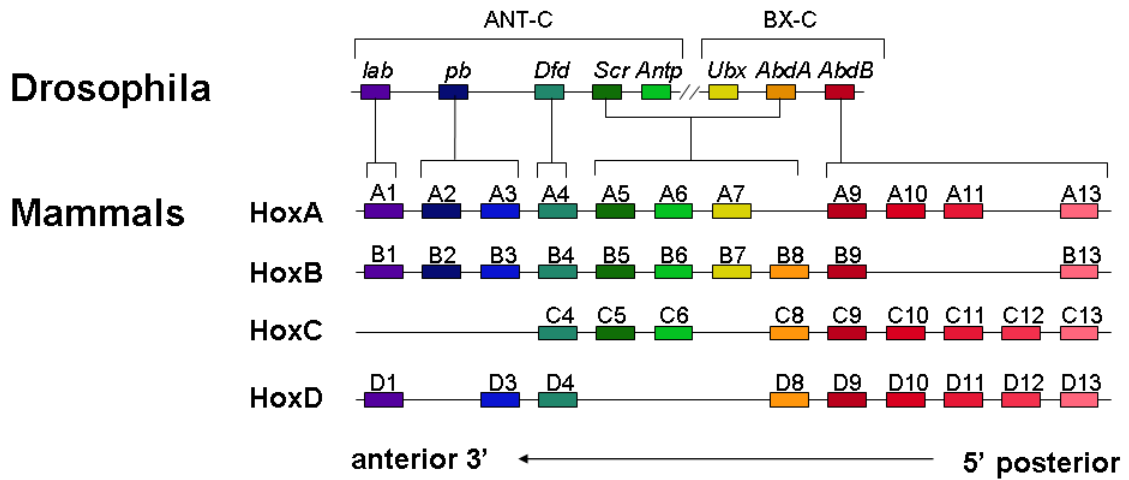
ANT-C

BX-C

Drosophila

lab pb Dfd Scr Antp Ubx AbdA AbdB

Mammals

HoxA A1 A2 A3 A4 A5 A6 A7 A9 A10 A11 A13

HoxB B1 B2 B3 B4 B5 B6 B7 B8 B9 B13

HoxC C4 C5 C6 C8 C9 C10 C11 C12 C13

HoxD D1 D3 D4 D8 D9 D10 D11 D12 D13

anterior 3'

5' posterior